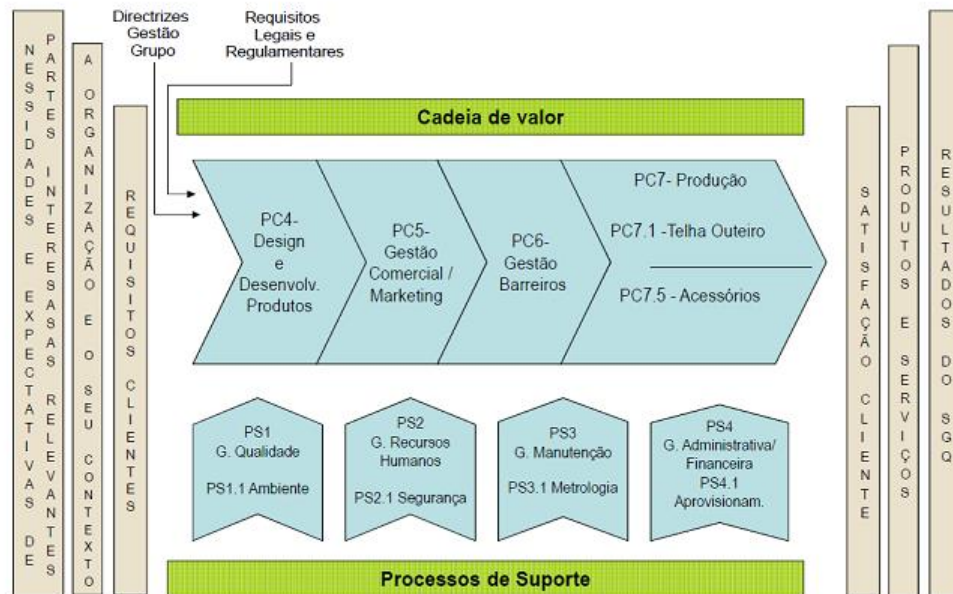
NESSIDADES E EXPECTATIVAS DE

PARTES INTERESSADAS RELEVANTES

A ORGANIZAÇÃO E O SEU CONTEXTO

REQUISITOS CLIENTES

Directrizes Gestão Grupo

Requisitos Legais e Regulamentares

Cadeia de valor

PC4- Design e Desenvolv. Produtos

PC5- Gestão Comercial / Marketing

PC6- Gestão Barreiros

PC7- Produção

PC7.1 -Telha Outeiro

PC7.5 - Acessórios

PS1
G. Qualidade

PS1.1 Ambiente

PS2
G. Recursos Humanos

PS2.1 Segurança

PS3
G. Manutenção

PS3.1 Metrologia

PS4
G. Administrativa/ Financeira
PS4.1
Aprovisionam.

Processos de Suporte

SATISFAÇÃO CLIENTE

PRODUTOS E SERVIÇOS

RESULTADOS DO SGQ